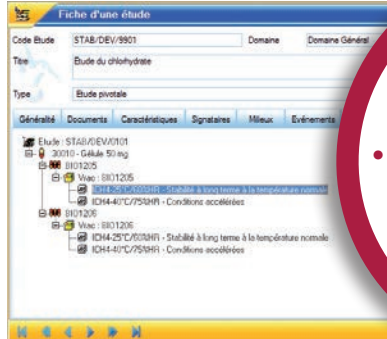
Fiche d'une étude

Code Etude STAB/DEV/9901 Domaine Domaine Général

Titre Etude du chlorhydrate

Type Etude pivotale

Généralité Documents Caractéristiques Signataires Milieux Evénements

Etude : STAB/DEV/0101
30010 - Gélule 50 mg
BI01205
Vrac : BI01205
ICH4-25°C/60%HR - Stabilité à long terme à la température normale
ICH4-40°C/75%HR - Conditions accélérées
BI01206
Vrac : BI01206
ICH4-25°C/60%HR - Stabilité à long terme à la température normale
ICH4-40°C/75%HR - Conditions accélérées